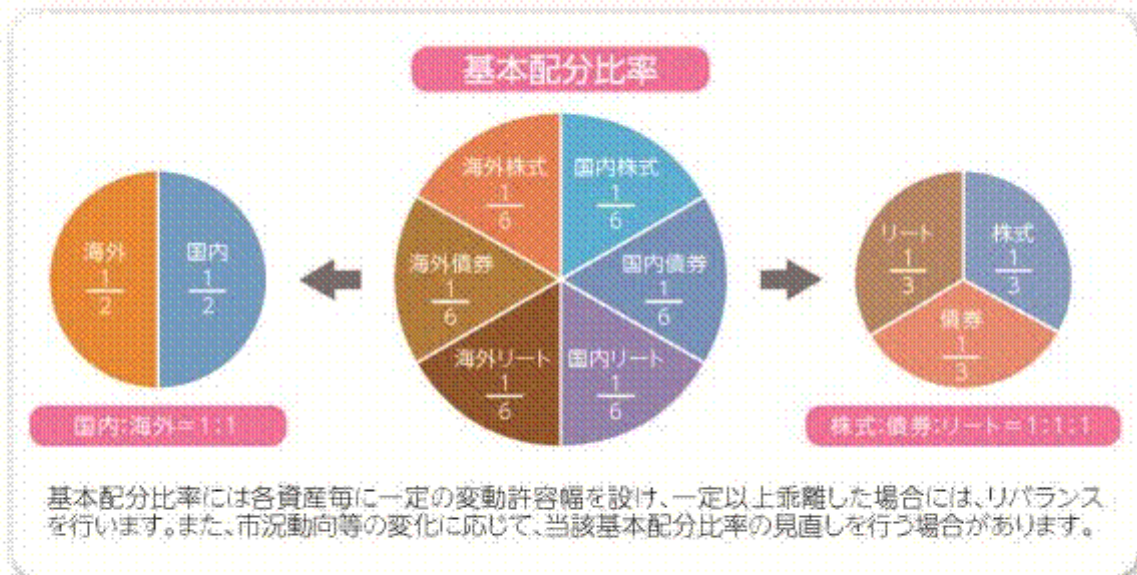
基本配分比率

海外 $\frac{1}{2}$

国内 $\frac{1}{2}$

国内:海外=1:1

海外株式 $\frac{1}{6}$

国内株式 $\frac{1}{6}$

海外債券 $\frac{1}{6}$

国内債券 $\frac{1}{6}$

海外リート $\frac{1}{6}$

国内リート $\frac{1}{6}$

リート $\frac{1}{3}$

株式 $\frac{1}{3}$

債券 $\frac{1}{3}$

株式:債券:リート=1:1:1

基本配分比率には各資産毎に一定の変動許容幅を設け、一定以上乖離した場合には、リバランスを行います。また、市況動向等の変化に応じて、当該基本配分比率の見直しを行う場合があります。